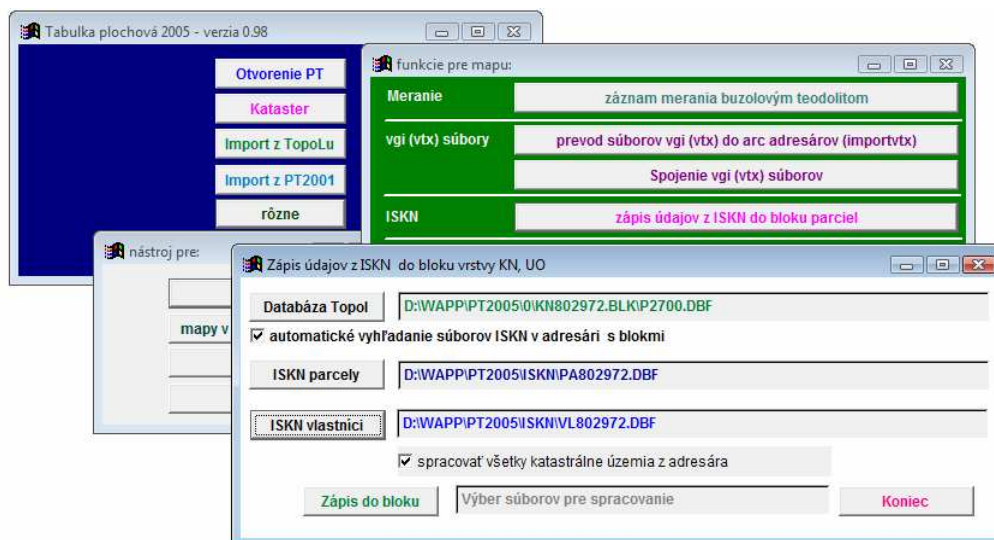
Tabulka plochová 2005 - verzia 0.98

Otvorenie PT

Kataster

Import z TopoLu

Import z PT2001

rôzne

funkcie pre mapu:

Meranie

záznam merania buzolovým teodolitom

vgi (vtx) súbory

prevod súborov vgi (vtx) do arc adresárov (importvtx)

Spojenie vgi (vtx) súborov

ISKN

zápis údajov z ISKN do bloku parciel

nástroj pre:

mapy v

Zápis údajov z ISKN do bloku vrstvy KN, UO

Databáza Topol

D:\WAPP\PT2005\0\KN802972.BLK\P2700.DBF

☑ automatické vyhľadanie súborov ISKN v adresári s blokmi

ISKN parcely

D:\WAPP\PT2005\ISKN\PA802972.DBF

ISKN vlastníci

D:\WAPP\PT2005\ISKN\VL802972.DBF

☑ spracovať všetky katastrálne územia z adresára

Zápis do bloku

Výber súborov pre spracovanie

Koniec